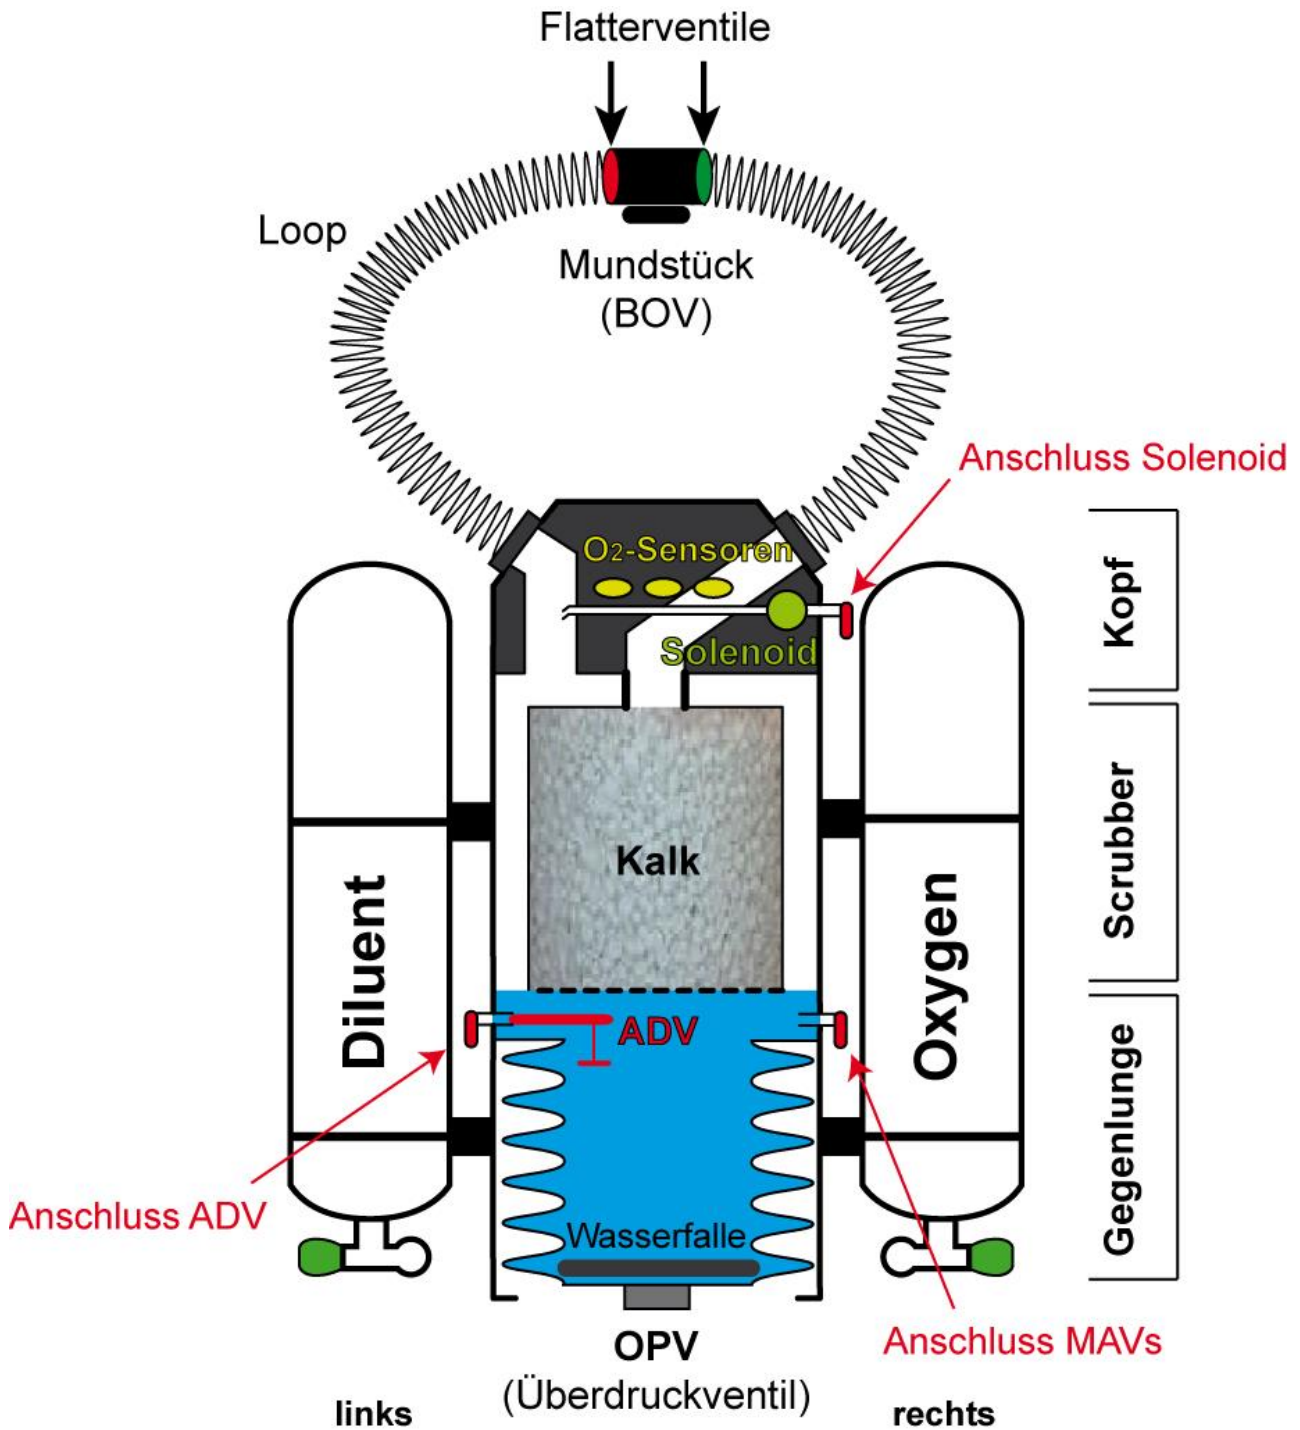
Flatterventile

Loop

Mundstück (BOV)

Anschluss Solenoid

$O_2$-Sensoren

Solenoid

Kopf

Scrubber

Gegenlunge

Kalk

Diluent

Oxygen

ADV

Anschluss ADV

Wasserfalle

Anschluss MAVs

OPV
(Überdruckventil)

links

rechts